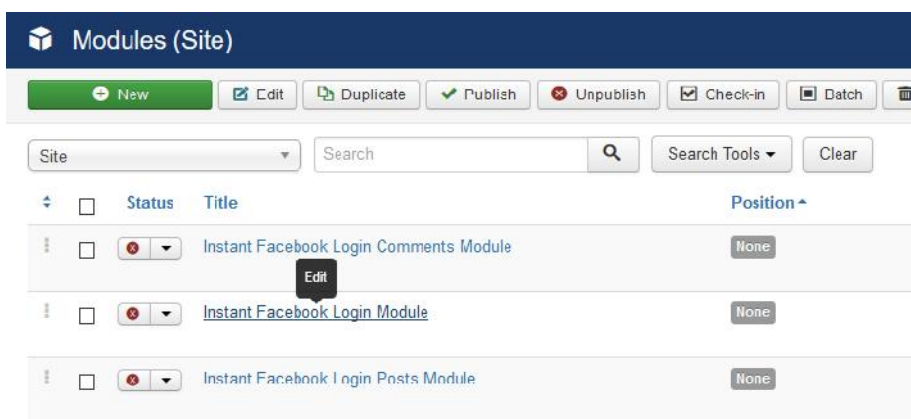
Modules (Site)

New
Edit
Duplicate
Publish
Unpublish
Check-in
Batch

Site
Search
Search Tools
Clear

| | Status | Title | Position |
|---|---|---|---|
| | | Instant Facebook Login Comments Module | None |
| | | Edit Instant Facebook Login Module | None |
| | | Instant Facebook Login Posts Module | None |